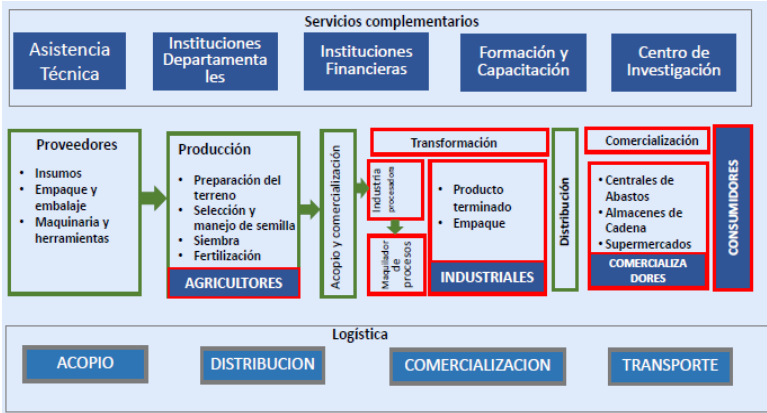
Servicios complementarios

Asistencia Técnica

Instituciones Departamenta les

Instituciones Financieras

Formación y Capacitación

Centro de Investigación

Proveedores

- Insumos
- Empaque y embalaje
- Maquinaria y herramientas

Producción

- Preparación del terreno
- Selección y manejo de semilla
- Siembra
- Fertilización

AGRICULTORES

Acopio y comercialización

Transformación

Industria procesadora

Maquilador de procesos

- Producto terminado
- Empaque

INDUSTRIALES

Distribución

Comercialización

- Centrales de Abastos
- Almacenes de Cadena
- Supermercados

COMERCIALIZA DORES

CONSUMIDORES

Logística

ACOPIO

DISTRIBUCION

COMERCIALIZACION

TRANSPORTE